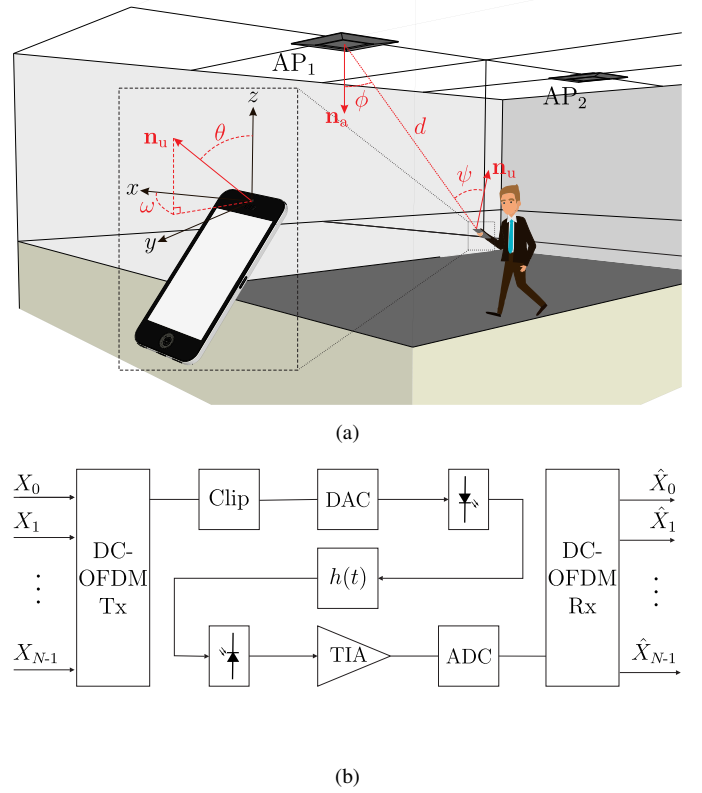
$\text{AP}_1$

$\text{AP}_2$

$\mathbf{n}_\text{a}$

$\phi$

$d$

$\psi$

$\mathbf{n}_\text{u}$

$z$

$\mathbf{n}_\text{u}$

$\theta$

$x$

$\omega$

$y$

(a)

$X_0$

$X_1$

$\vdots$

$X_{N\text{-}1}$

DC-OFDM Tx

Clip

DAC

$h(t)$

TIA

ADC

DC-OFDM Rx

$\hat{X}_0$

$\hat{X}_1$

$\vdots$

$\hat{X}_{N\text{-}1}$

(b)